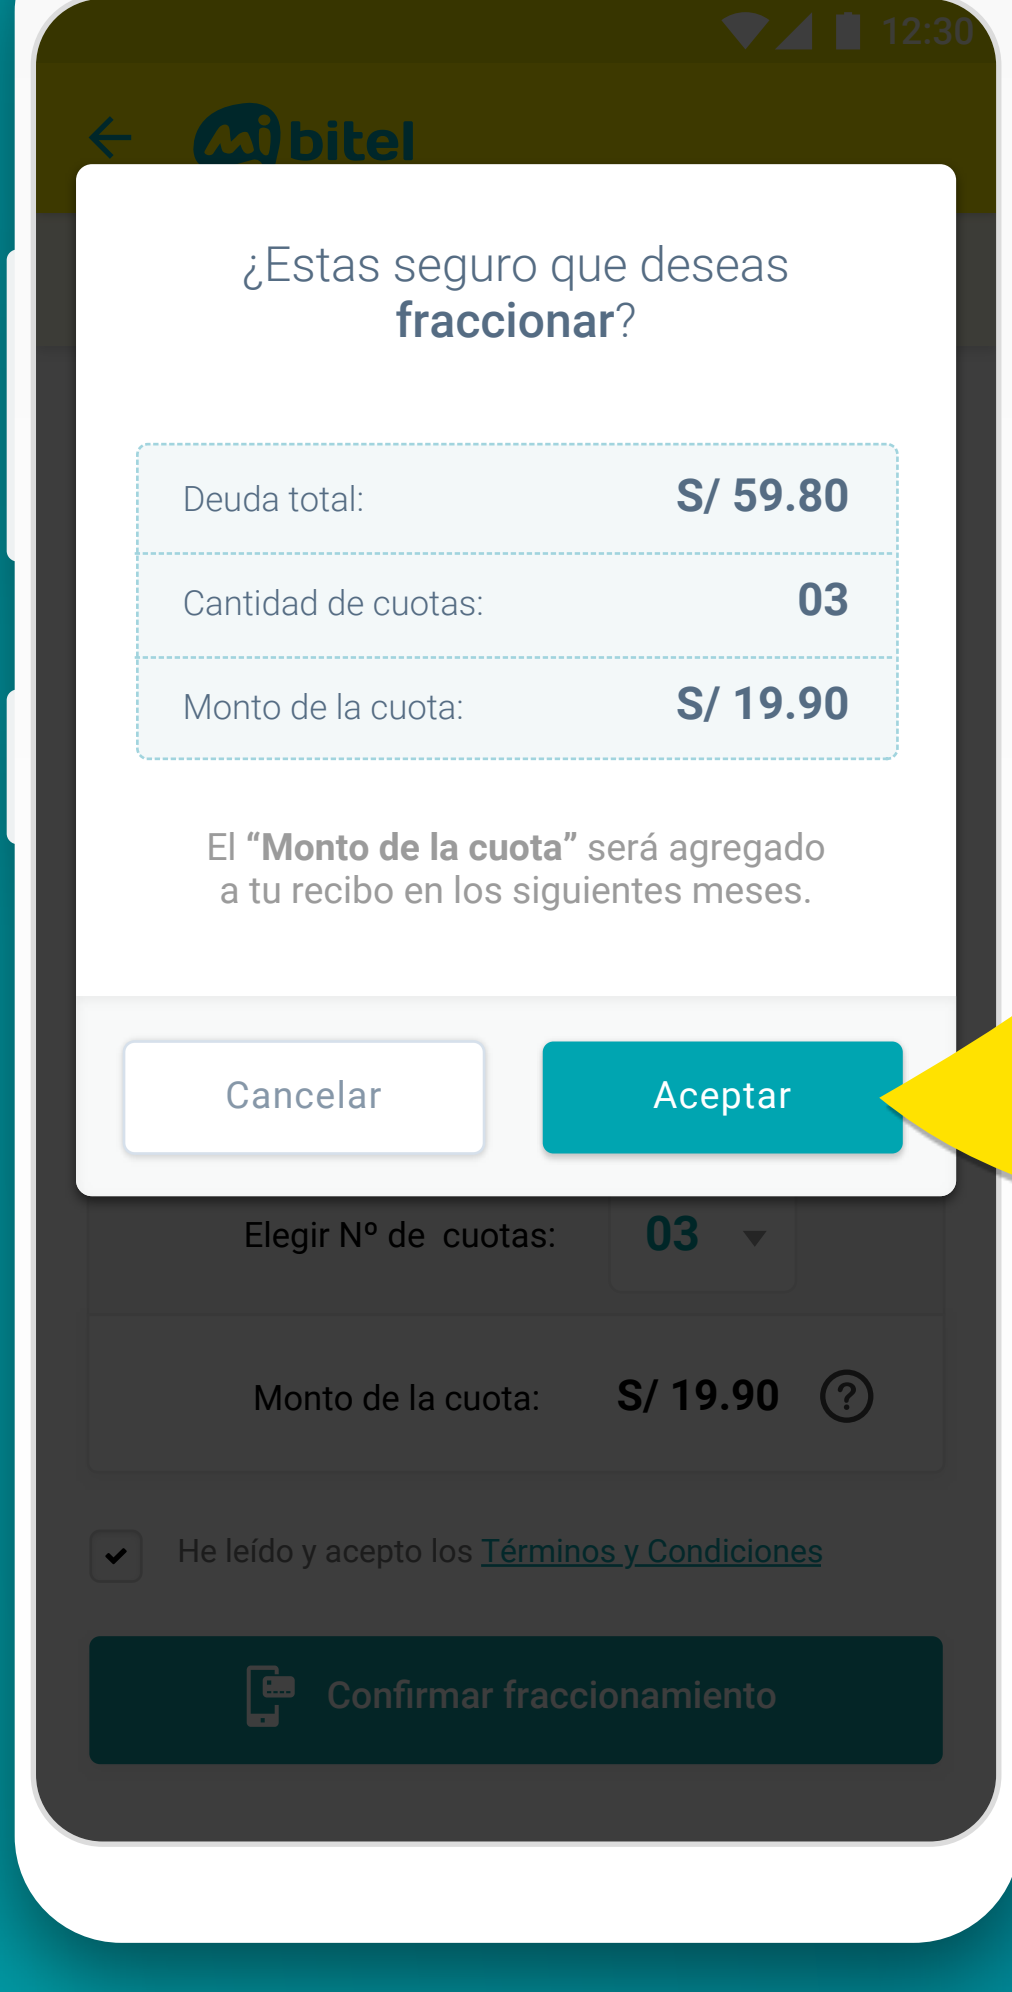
12:30

mi bitel

¿Estas seguro que deseas **fraccionar**?

| | |
|---|---|
| Deuda total: | S/ 59.80 |
| Cantidad de cuotas: | 03 |
| Monto de la cuota: | S/ 19.90 |

El "Monto de la cuota" será agregado a tu recibo en los siguientes meses.

Cancelar

Aceptar

Elegir Nº de cuotas: 03

Monto de la cuota: S/ 19.90 ?

He leído y acepto los Términos y Condiciones

Confirmar fraccionamiento